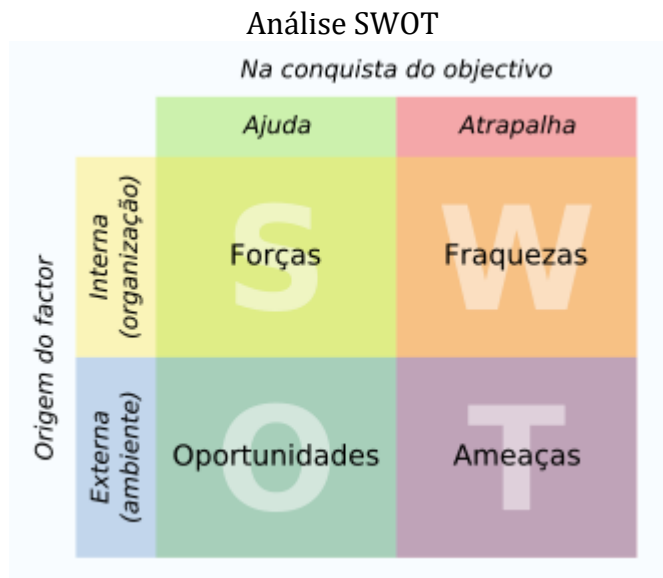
Análise SWOT

Na conquista do objectivo

| | Ajuda | Atrapalha |
|---|---|---|
| Interna (organização) | S Forças | W Fraquezas |
| Externa (ambiente) | O Oportunidades | T Ameaças |

Origem do factor